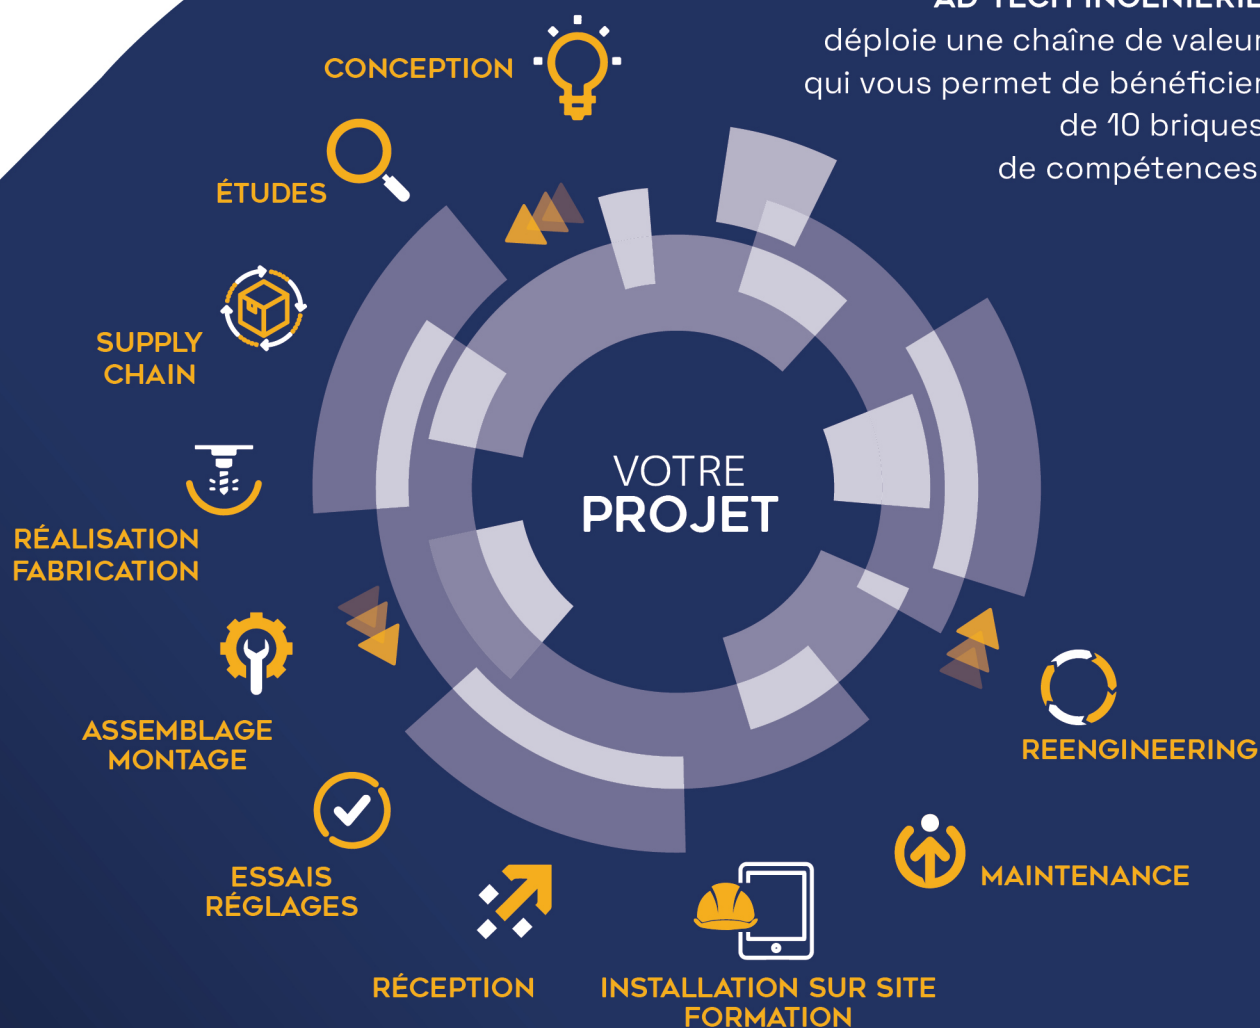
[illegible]
déploie une chaîne de valeur
qui vous permet de bénéficier
de 10 briques
de compétences

CONCEPTION

ÉTUDES

SUPPLY
CHAIN

RÉALISATION
FABRICATION

ASSEMBLAGE
MONTAGE

ESSAIS
RÉGLAGES

RÉCEPTION

INSTALLATION SUR SITE
FORMATION

MAINTENANCE

REENGINEERING

VOTRE
PROJET